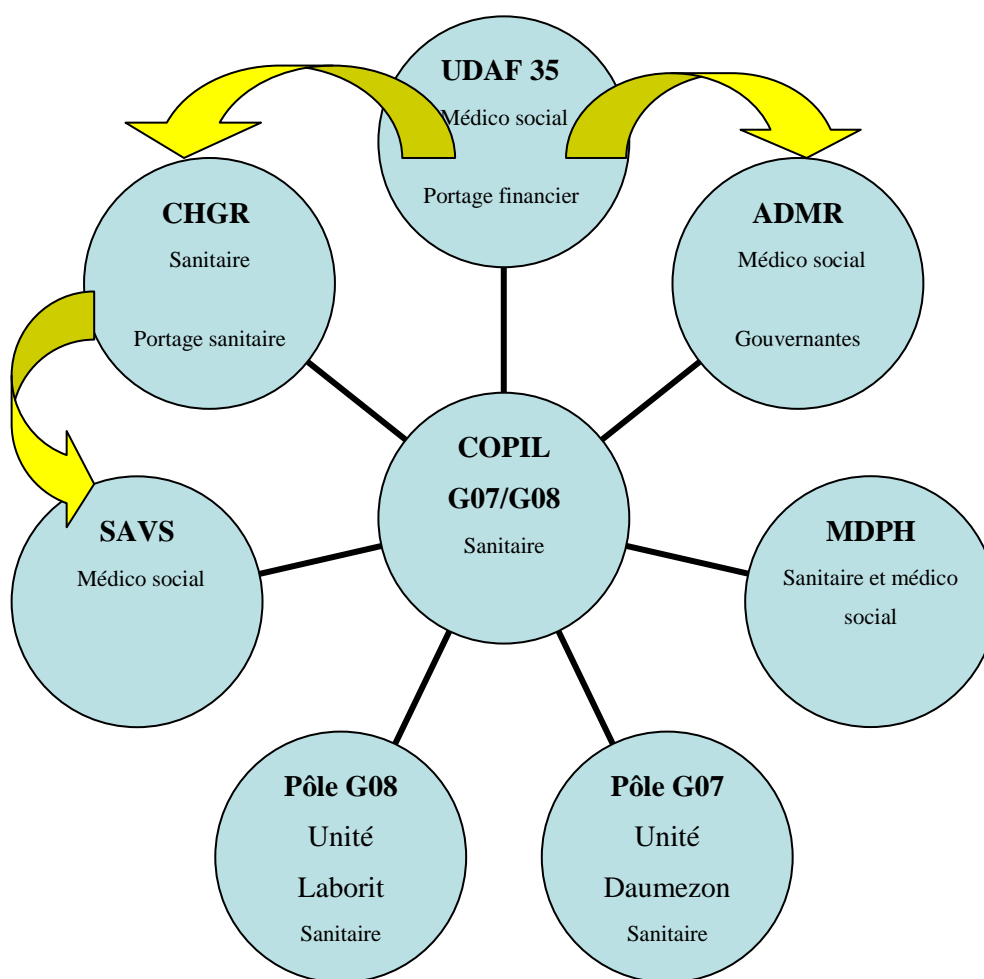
UDAF 35
Médico social
Portage financier

CHGR
Sanitaire
Portage sanitaire

ADMR
Médico social
Gouvernantes

COPIL
G07/G08
Sanitaire

SAVS
Médico social

MDPH
Sanitaire et médico social

Pôle G08
Unité
Laborit
Sanitaire

Pôle G07
Unité
Daumezon
Sanitaire